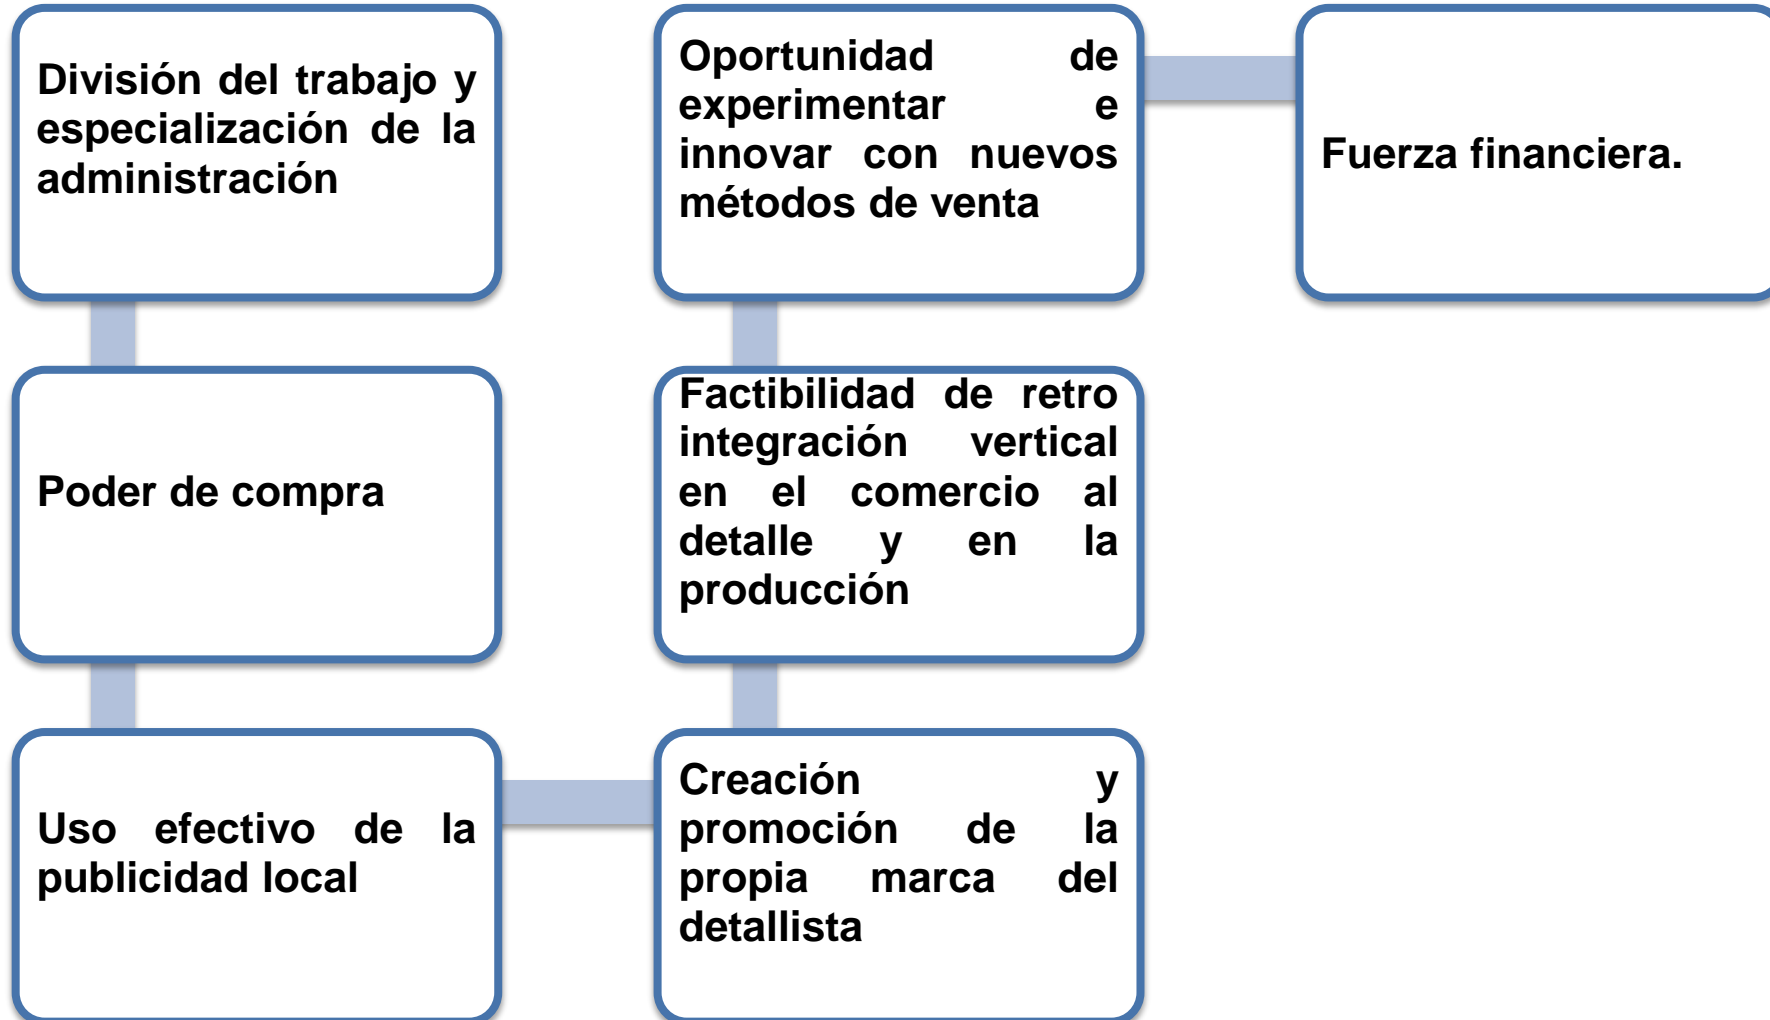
División del trabajo y especialización de la administración

Poder de compra

Uso efectivo de la publicidad local

Creación y promoción de la propia marca del detallista

Factibilidad de retro integración vertical en el comercio al detalle y en la producción

Oportunidad de experimentar e innovar con nuevos métodos de venta

Fuerza financiera.